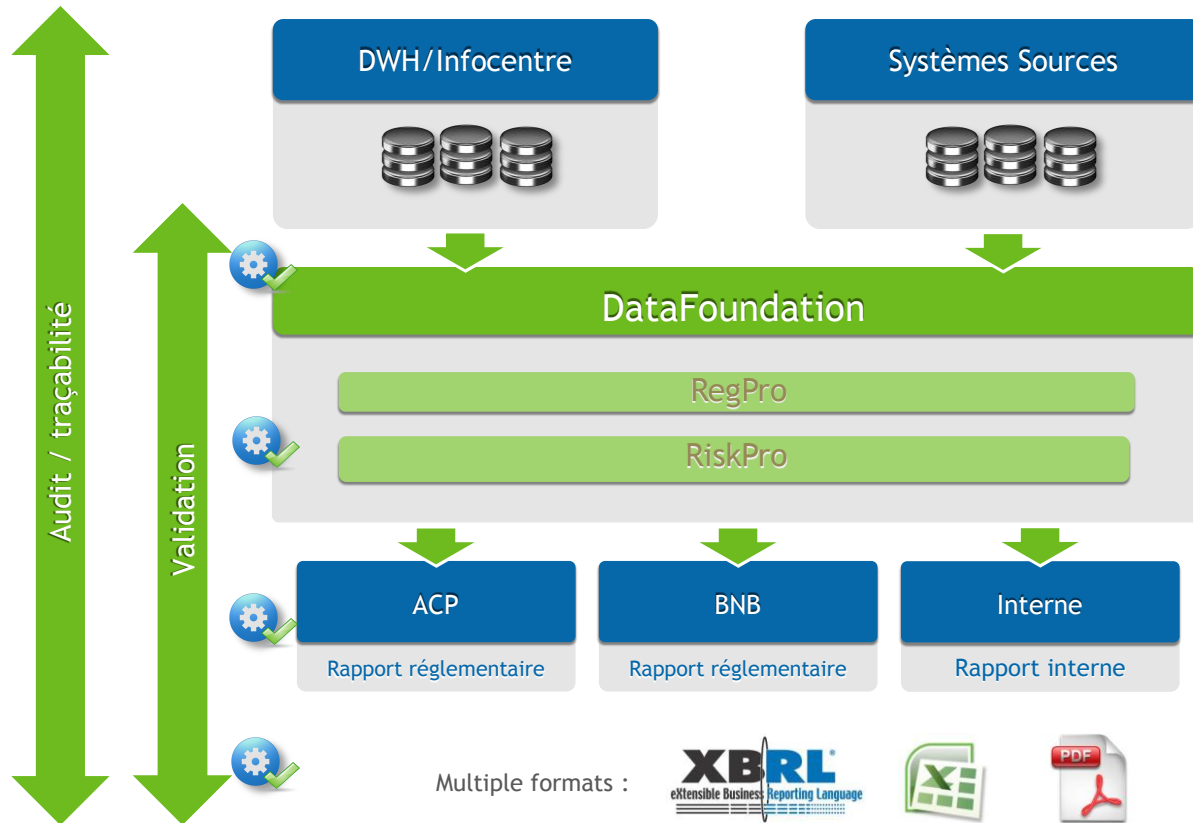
Audit / traçabilité

Validation

DWH/Infocentre

Systèmes Sources

DataFoundation

RegPro

RiskPro

ACP

Rapport réglementaire

BNB

Rapport réglementaire

Interne

Rapport interne

Multiple formats :

XBRL
eXtensible Business Reporting Language

X

PDF